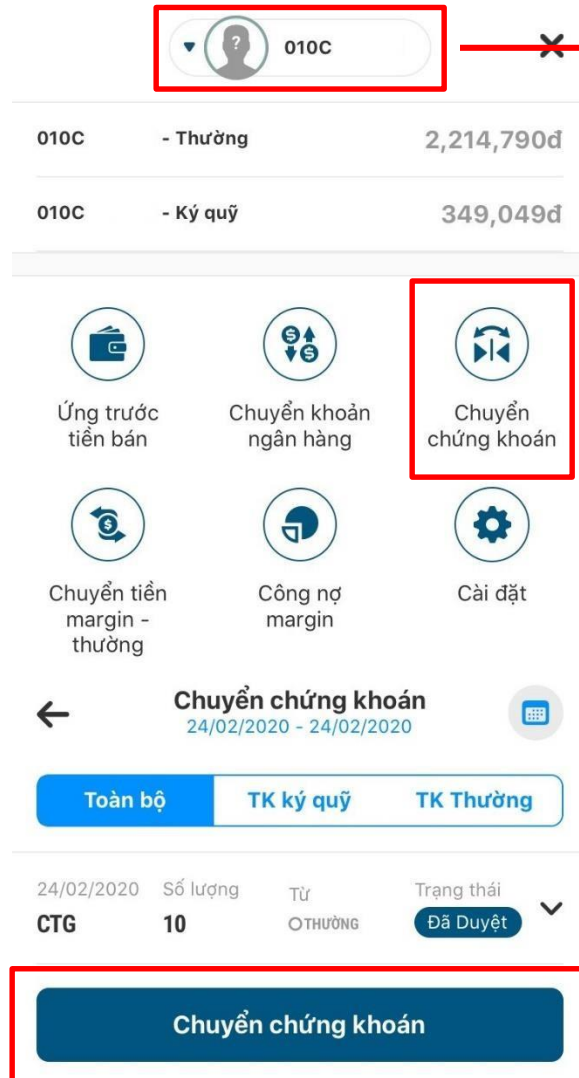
010C

010C - Thường 2,214,790đ

010C - Ký quỹ 349,049đ

Ứng trước tiền bán

Chuyển khoản ngân hàng

Chuyển chứng khoán

Chuyển tiền margin - thường

Công nợ margin

Cài đặt

Chuyển chứng khoán
24/02/2020 - 24/02/2020

Toàn bộ | TK ký quỹ | TK Thường

24/02/2020 Số lượng Từ Trạng thái
CTG 10 THƯỜNG Đã Duyệt

Chuyển chứng khoán